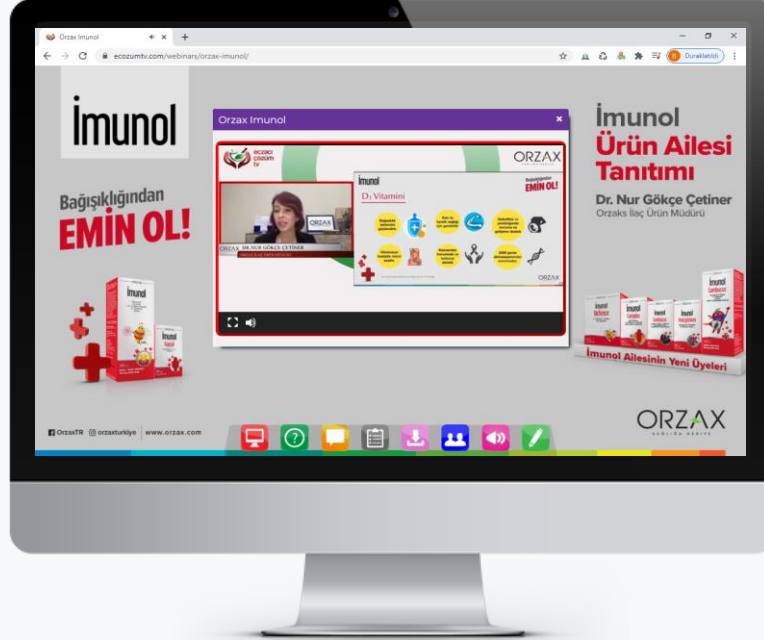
Orzax Imunol
ecozumtv.com/webinars/orzax-imunol/
Duraklatıldı

İmunol

Bağışıklığından
EMİN OL!

Orzax Imunol

eczacı çözüm tv

ORZAX

İmunol
D3 Vitamini

Bağışıklığından EMİN OL!

ORZAX DR. NUR GÖKÇE ÇETİNER

ORZAX

İmunol
Ürün Ailesi
Tanıtımı
Dr. Nur Gökçe Çetiner
Orzaks İlaç Ürün Müdürü

İmunol Ailesinin Yeni Üyeleri

OrzaxTR @orzaxturkiye www.orzax.com

ORZAX
SAĞLIĞA HEDİYE